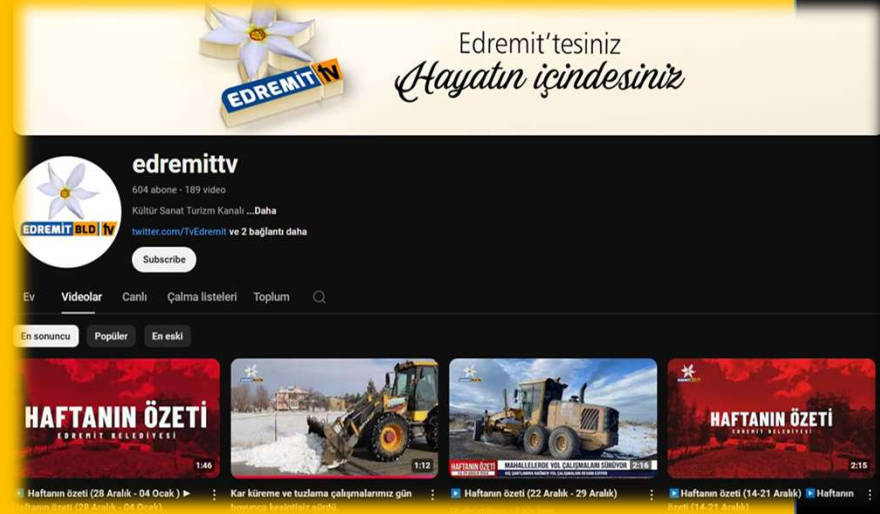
EDREMIT tv

Edremit'tesiniz
Hayatın içindesiniz

EDREMIT BLD tv

edremittv
604 abone · 189 video
Kültür Sanat Turizm Kanalı ...Daha
twitter.com/TvEdremit ve 2 bağlantı daha
Subscribe

Ev
Videolar
Canlı
Çalma listeleri
Toplum

En sonuncu
Popüler
En eski

HAFTANIN ÖZETİ
EDREMIT BELEDIYESI
1:46
Haftanın özeti (28 Aralık - 04 Ocak )
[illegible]

1:12
Kar küreme ve tuzlama çalışmalarımız gün boyunca kesintisiz sürdü

HAFTANIN ÖZETİ
MAHALLELERDE YOL ÇALIŞMALARI SÜRÜYOR
2:15
Haftanın özeti (22 Aralık - 29 Aralık)

HAFTANIN ÖZETİ
EDREMIT BELEDIYESI
2:15
Haftanın özeti (14-21 Aralık)
Haftanın özeti (14-21 Aralık)